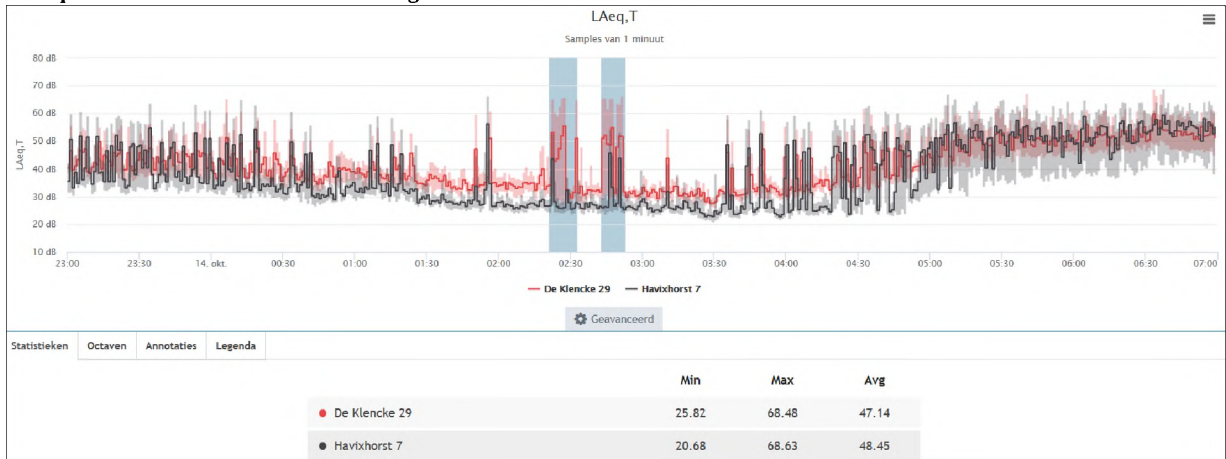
LAeq,T

Samples van 1 minuut

80 dB
70 dB
60 dB
50 dB
40 dB
30 dB
20 dB
10 dB

LAeq,T

23:00 23:30 14. okt. 00:30 01:00 01:30 02:00 02:30 03:00 03:30 04:00 04:30 05:00 05:30 06:00 06:30 07:00

De Klencke 29 Havixhorst 7

Geavanceerd

Statistieken | Octaven | Annotaties | Legenda

| | Min | Max | Avg |
|---|---|---|---|
| De Klencke 29 | 25.82 | 68.48 | 47.14 |
| Havixhorst 7 | 20.68 | 68.63 | 48.45 |